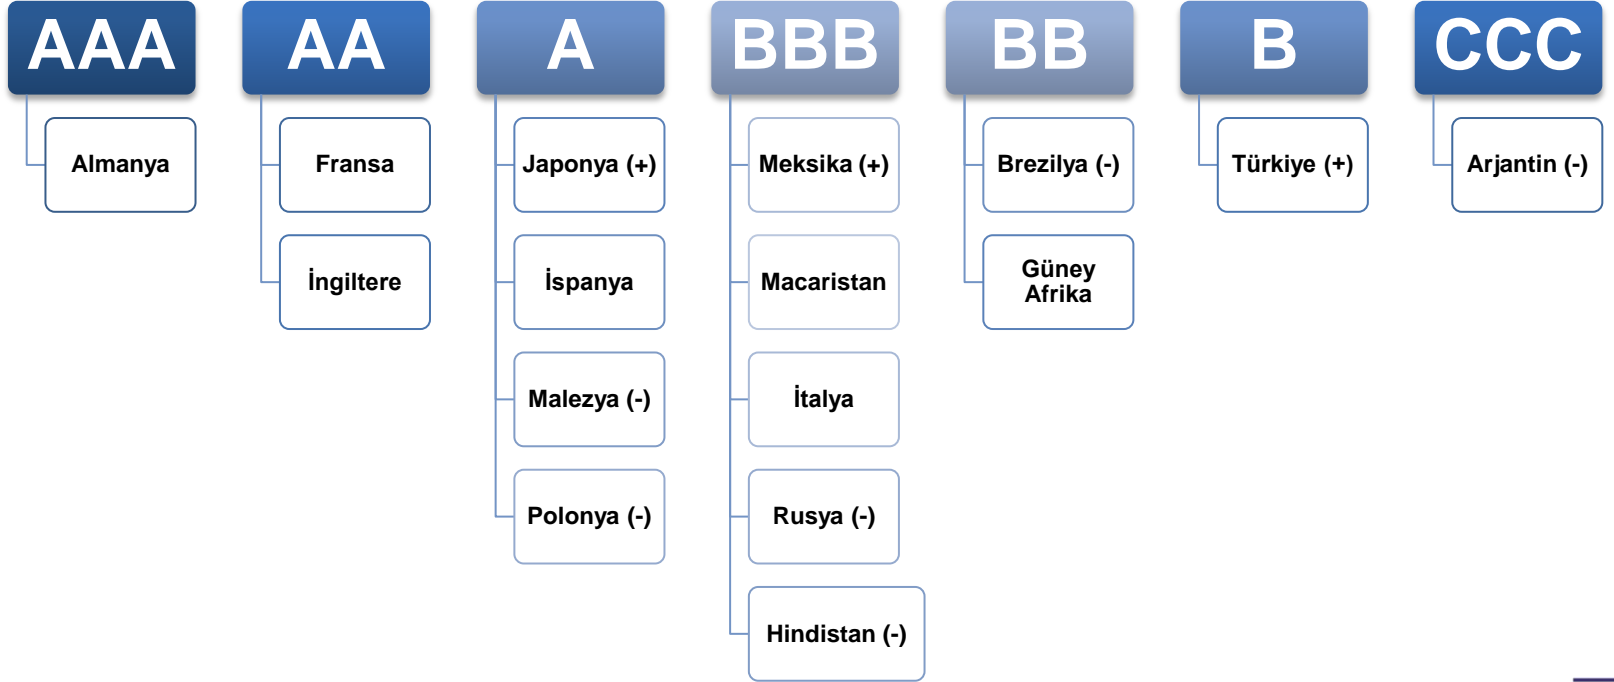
AAA

Almanya

AA

Fransa

İngiltere

A

Japonya (+)

İspanya

Malezya (-)

Polonya (-)

BBB

Meksika (+)

Macaristan

İtalya

Rusya (-)

Hindistan (-)

BB

Brezilya (-)

Güney Afrika

B

Türkiye (+)

CCC

Arjantin (-)